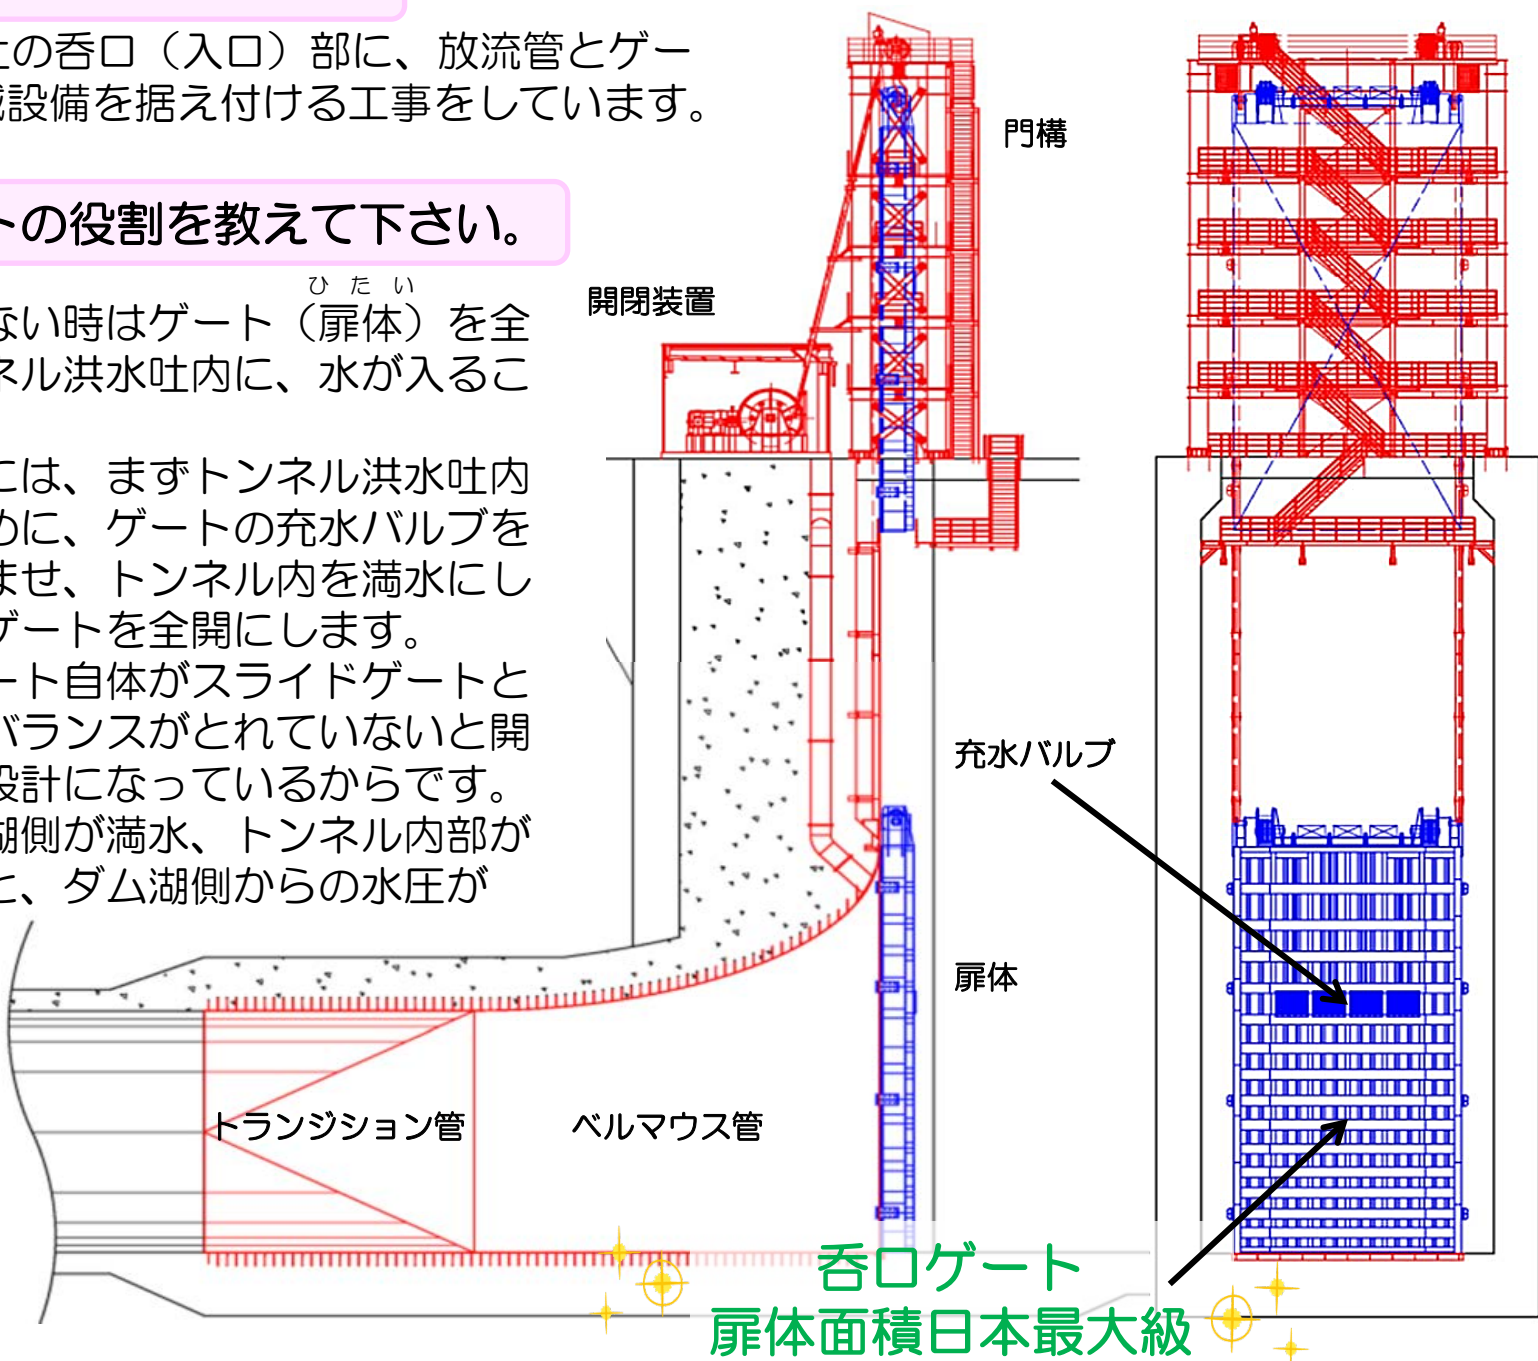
この呑口（入口）部に、放流管とゲー
流設備を据え付ける工事をしています。

トの役割を教えて下さい。

ない時はゲート（扉体）を全
ネル洪水吐内に、水が入るこ

には、まずトンネル洪水吐内
めに、ゲートの充水バルブを
ませ、トンネル内を満水にし
ゲートを全開にします。
ート自体がスライドゲートと
バランスがとれていないと開
設計になっているからです。
湖側が満水、トンネル内部が
と、ダム湖側からの水圧が

門構

開閉装置

充水バルブ

扉体

トランジション管

ベルマウス管

呑口ゲート
扉体面積日本最大級